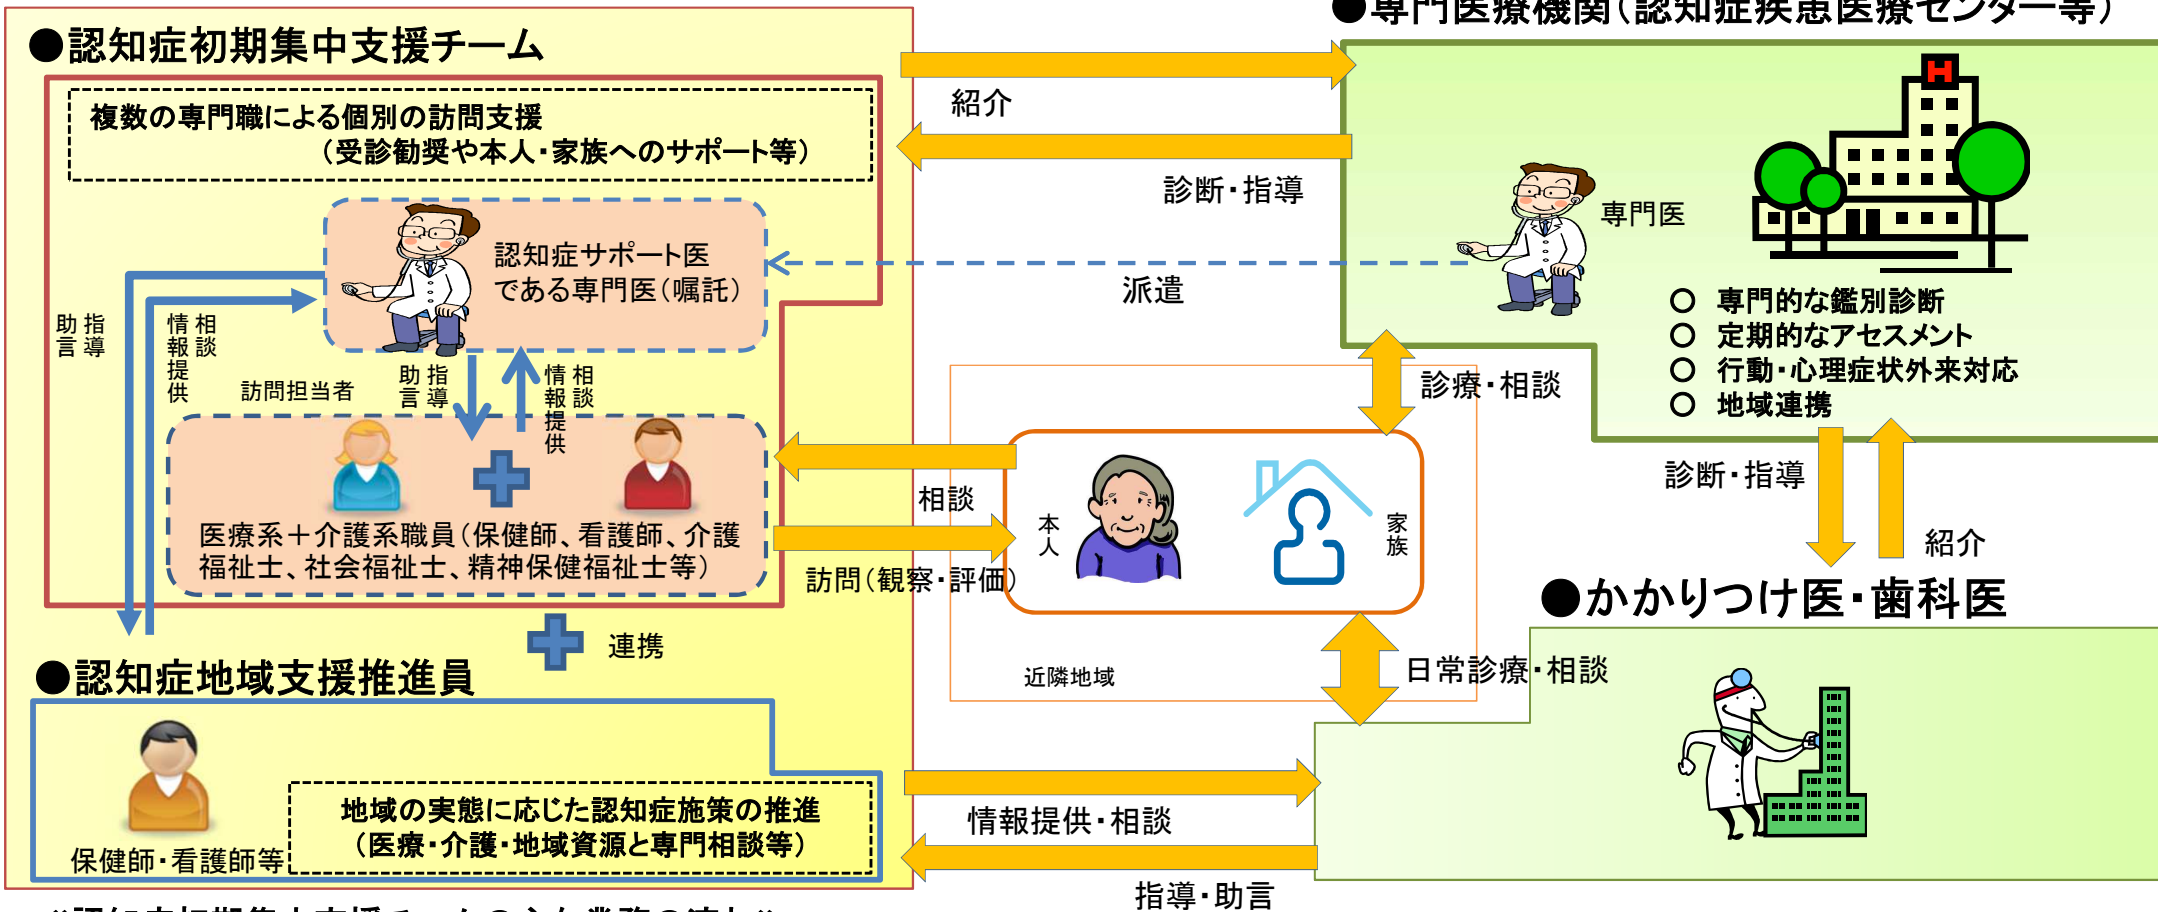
●専門医療機関（認知症疾患医療センター等）

●認知症初期集中支援チーム

複数の専門職による個別の訪問支援
（受診勧奨や本人・家族へのサポート等）

認知症サポート医である専門医（嘱託）

助言 指導

情報提供 相談

訪問担当者

助言 指導

情報提供 相談

医療系＋介護系職員（保健師、看護師、介護福祉士、社会福祉士、精神保健福祉士等）

紹介

診断・指導

派遣

専門医

○ 専門的な鑑別診断
○ 定期的なアセスメント
○ 行動・心理症状外来対応
○ 地域連携

診療・相談

相談

訪問（観察・評価）

本人

家族

近隣地域

診断・指導

紹介

●かかりつけ医・歯科医

日常診療・相談

連携

●認知症地域支援推進員

保健師・看護師等

地域の実態に応じた認知症施策の推進
（医療・介護・地域資源と専門相談等）

情報提供・相談

指導・助言

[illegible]